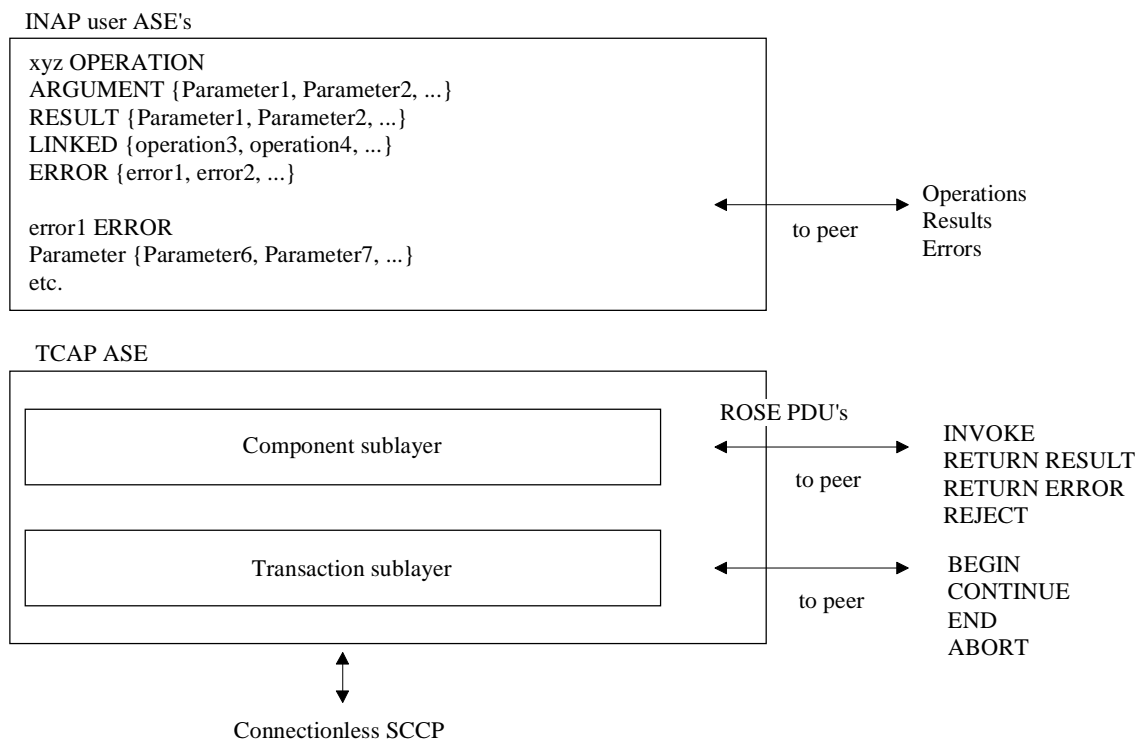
INAP user ASE's

xyz OPERATION
ARGUMENT {Parameter1, Parameter2, ...}
RESULT {Parameter1, Parameter2, ...}
LINKED {operation3, operation4, ...}
ERROR {error1, error2, ...}

error1 ERROR
Parameter {Parameter6, Parameter7, ...}
etc.

to peer

Operations
Results
Errors

TCAP ASE

Component sublayer

ROSE PDU's

to peer

INVOKE
RETURN RESULT
RETURN ERROR
REJECT

Transaction sublayer

to peer

BEGIN
CONTINUE
END
ABORT

Connectionless SCCP